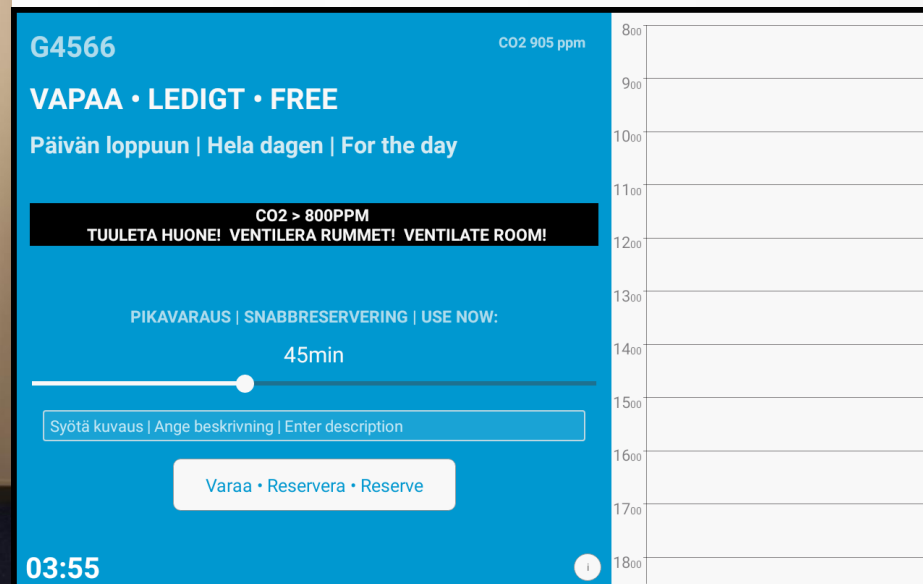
G4566

CO2 905 ppm

VAPAA • LEDIGT • FREE

Päivän loppuun | Hela dagen | For the day

CO2 > 800PPM
TUULETA HUONE! VENTILERA RUMMET! VENTILATE ROOM!

PIKAVARAUS | SNABBRESERVERING | USE NOW:

45min

Syötä kuvaus | Ange beskrivning | Enter description

Varaa • Reservera • Reserve

03:55

i

$8_{00}$
$9_{00}$
$10_{00}$
$11_{00}$
$12_{00}$
$13_{00}$
$14_{00}$
$15_{00}$
$16_{00}$
$17_{00}$
$18_{00}$